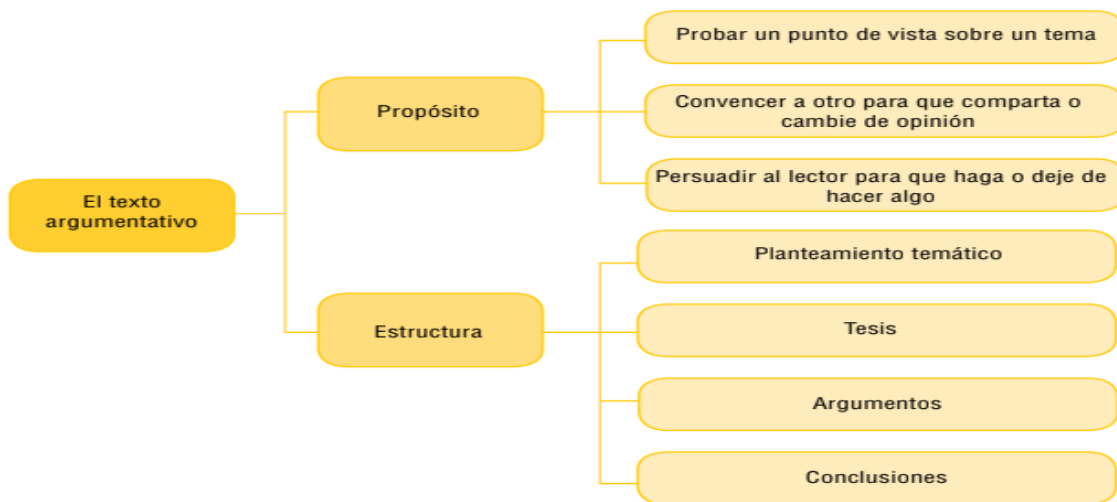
El texto argumentativo

Propósito

Probar un punto de vista sobre un tema

Convencer a otro para que comparta o cambie de opinión

Persuadir al lector para que haga o deje de hacer algo

Estructura

Planteamiento temático

Tesis

Argumentos

Conclusiones